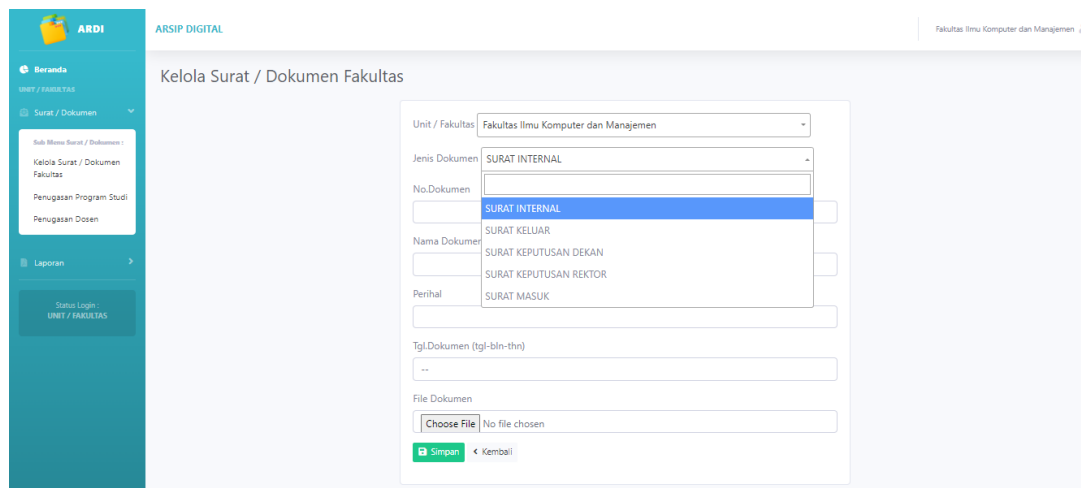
ARDI

ARSIP DIGITAL

Fakultas Ilmu Komputer dan Manajemen

Beranda

UNIT / FAKULTAS

Surat / Dokumen

Sub Menu Surat / Dokumen :

Kelola Surat / Dokumen Fakultas

Penugasan Program Studi

Penugasan Dosen

Laporan

Status Login :
UNIT / FAKULTAS

Kelola Surat / Dokumen Fakultas

Unit / Fakultas Fakultas Ilmu Komputer dan Manajemen

Jenis Dokumen SURAT INTERNAL

No.Dokumen

SURAT INTERNAL
SURAT KELUAR
SURAT KEPUTUSAN DEKAN
SURAT KEPUTUSAN REKTOR
SURAT MASUK

Nama Dokumen

Perihal

Tgl.Dokumen (tgl-bln-thn)

--

File Dokumen

Choose File No file chosen

Simpan
Kembali